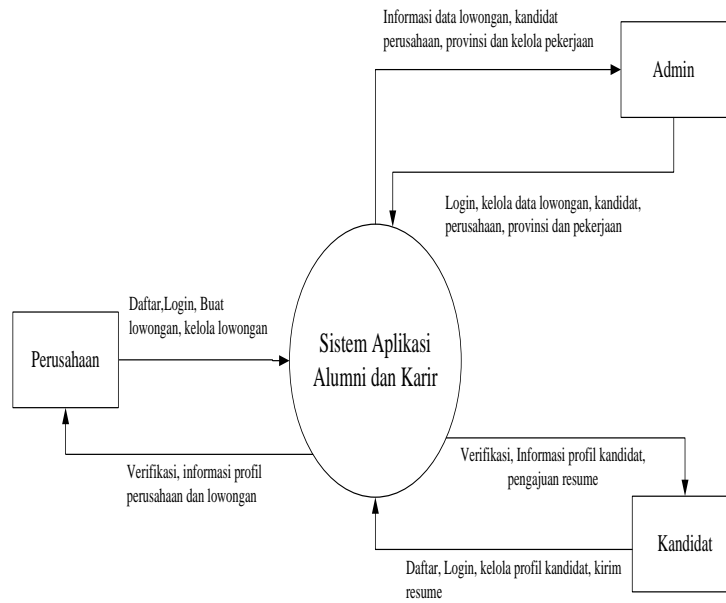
Informasi data lowongan, kandidat perusahaan, provinsi dan kelola pekerjaan

Admin

Login, kelola data lowongan, kandidat, perusahaan, provinsi dan pekerjaan

Daftar,Login, Buat lowongan, kelola lowongan

Perusahaan

Sistem Aplikasi Alumni dan Karir

Verifikasi, informasi profil perusahaan dan lowongan

Verifikasi, Informasi profil kandidat, pengajuan resume

Kandidat

Daftar, Login, kelola profil kandidat, kirim resume